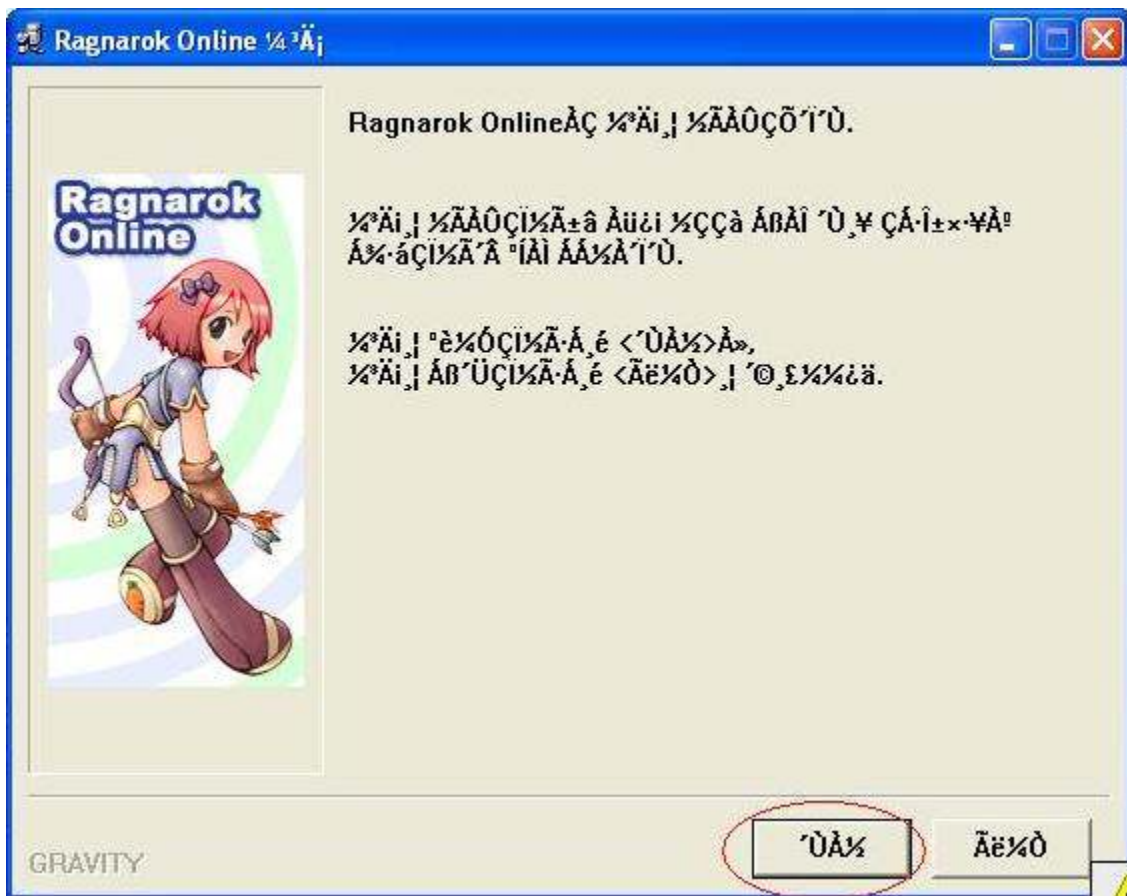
Ragnarok Online ¼³Ä¡

Ragnarok OnlineÀÇ ¼³Ä¡¸¦ ½ÃÀÛÇÕ´Ï´Ù.

¼³Ä¡¸¦ ½ÃÀÛÇÏ½Ã±â Àü¿¡ ½ÇÇà ÁßÀÎ ´Ù¸¥ ÇÁ·Î±×·¥Àº Á¾·áÇÏ½Ã´Â °ÍÀÌ ÁÁ½À´Ï´Ù.

¼³Ä¡¸¦ °è¼ÓÇÏ½Ã·Á¸é <´ÙÀ½>À»,
¼³Ä¡¸¦ Áß´ÜÇÏ½Ã·Á¸é <Ãë¼Ò>¸¦ ´©¸£½Ê½Ã¿ä.

Ragnarok Online

GRAVITY

´ÙÀ½

Ãë¼Ò